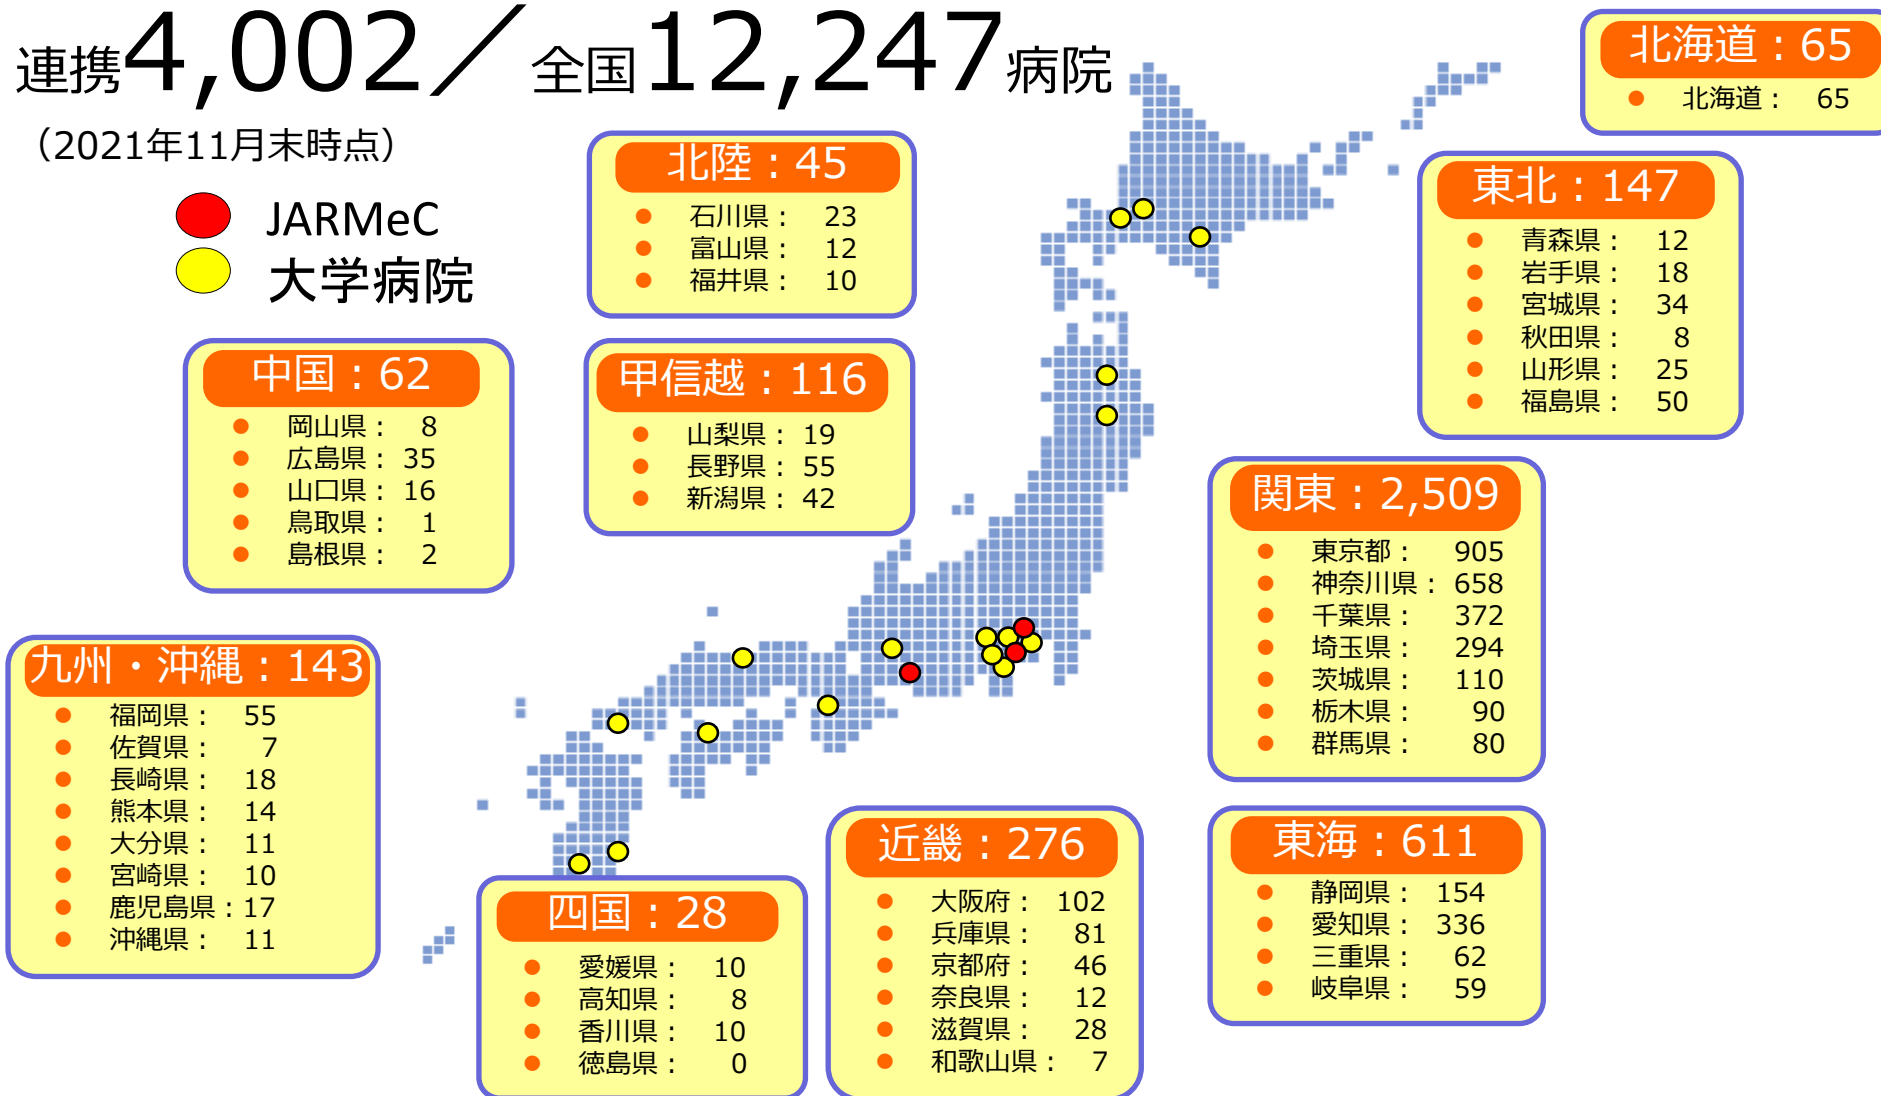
連携4,002／全国12,247病院
（2021年11月末時点）

JARMeC
大学病院

北海道：65
北海道： 65

北陸：45
石川県： 23
富山県： 12
福井県： 10

東北：147
青森県： 12
岩手県： 18
宮城県： 34
秋田県： 8
山形県： 25
福島県： 50

中国：62
岡山県： 8
広島県： 35
山口県： 16
鳥取県： 1
島根県： 2

甲信越：116
山梨県： 19
長野県： 55
新潟県： 42

関東：2,509
東京都： 905
神奈川県： 658
千葉県： 372
埼玉県： 294
茨城県： 110
栃木県： 90
群馬県： 80

九州・沖縄：143
福岡県： 55
佐賀県： 7
長崎県： 18
熊本県： 14
大分県： 11
宮崎県： 10
鹿児島県：17
沖縄県： 11

四国：28
愛媛県： 10
高知県： 8
香川県： 10
徳島県： 0

近畿：276
大阪府： 102
兵庫県： 81
京都府： 46
奈良県： 12
滋賀県： 28
和歌山県： 7

東海：611
静岡県： 154
愛知県： 336
三重県： 62
岐阜県： 59